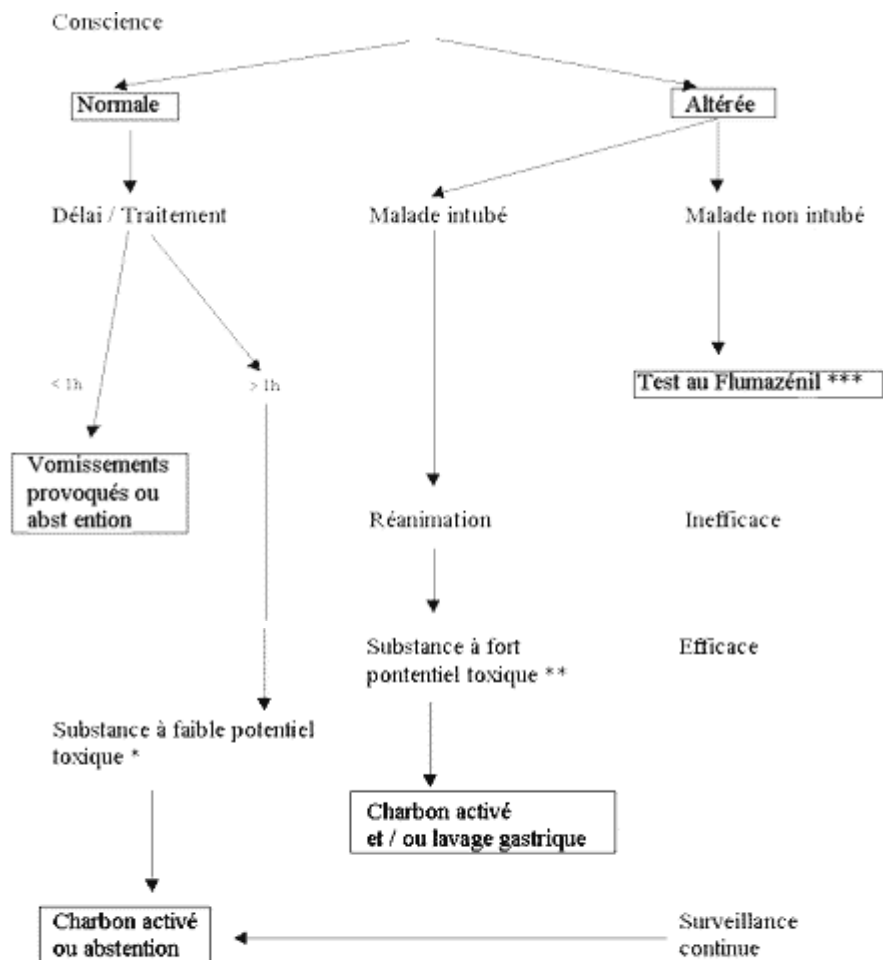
Conscience

Normale

Altérée

Délai / Traitement

Malade intubé

Malade non intubé

< 1h

> 1h

Test au Flumazénil ***

Vomissements provoqués ou abst ention

Réanimation

Inefficace

Substance à fort pontentiel toxique **

Efficace

Substance à faible potentiel toxique *

Charbon activé et / ou lavage gastrique

Charbon activé ou abstention

Surveillance continue